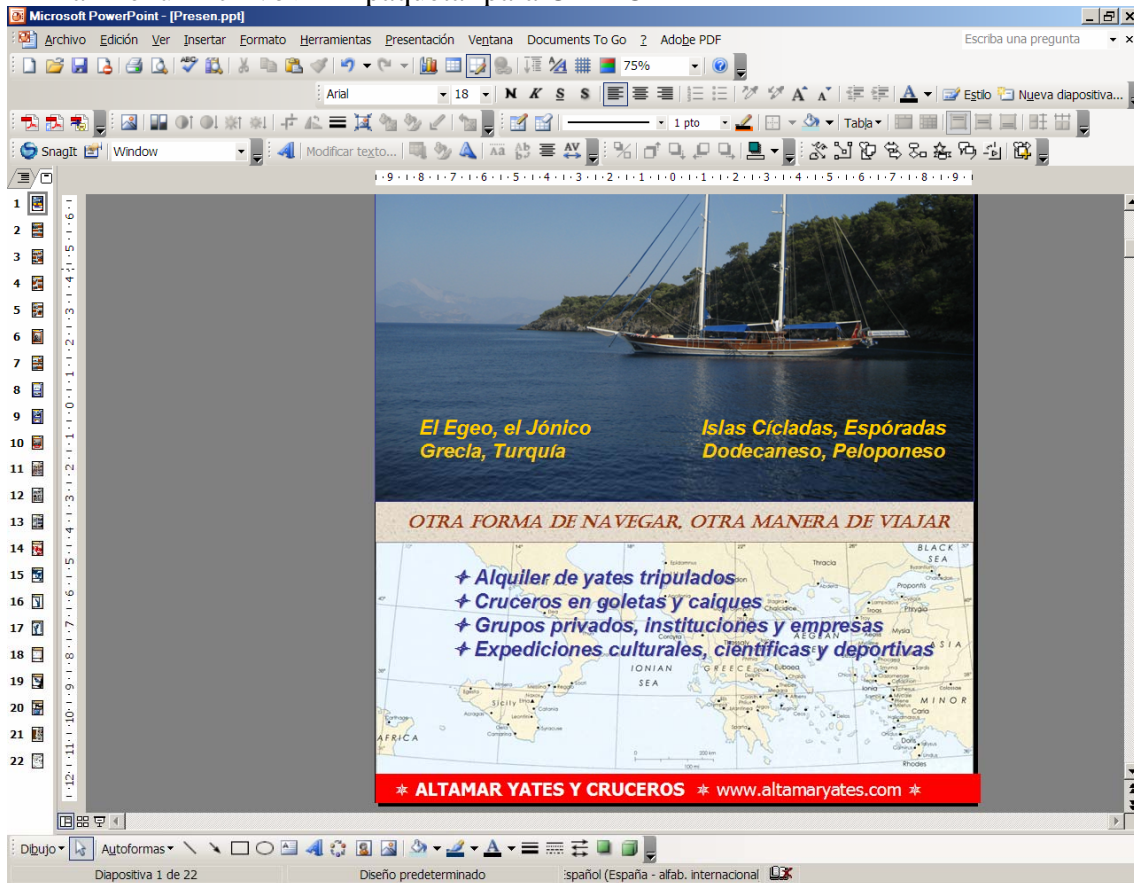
Microsoft PowerPoint - [Presen.ppt]

Archivo Edición Ver Insertar Formato Herramientas Presentación Ventana Documents To Go ? Adobe PDF

Escriba una pregunta

75%

Arial 18 N K S S

Estilo Nueva diapositiva...

1 pto Tabla

SnagIt Window Modificar texto...

1 2 3 4 5 6 7 8 9 10 11 12 13 14 15 16 17 18 19 20 21 22

El Egeo, el Jónico
Grecia, Turquía

Islas Cícladas, Espóradas
Dodecaneso, Peloponeso

OTRA FORMA DE NAVEGAR, OTRA MANERA DE VIAJAR

✦ Alquiler de yates tripulados
✦ Cruceros en goletas y caiques
✦ Grupos privados, instituciones y empresas
✦ Expediciones culturales, científicas y deportivas

BLACK SEA
IONIAN SEA
AEGEAN
GREECE
Sicily
AFRICA
MINOR
ASIA
Thracia
Rhodes

✶ ALTAMAR YATES Y CRUCEROS ✶ www.altamaryates.com ✶

Dibujo Autoformas

Diapositiva 1 de 22 Diseño predeterminado spañol (España - alfab. internacional